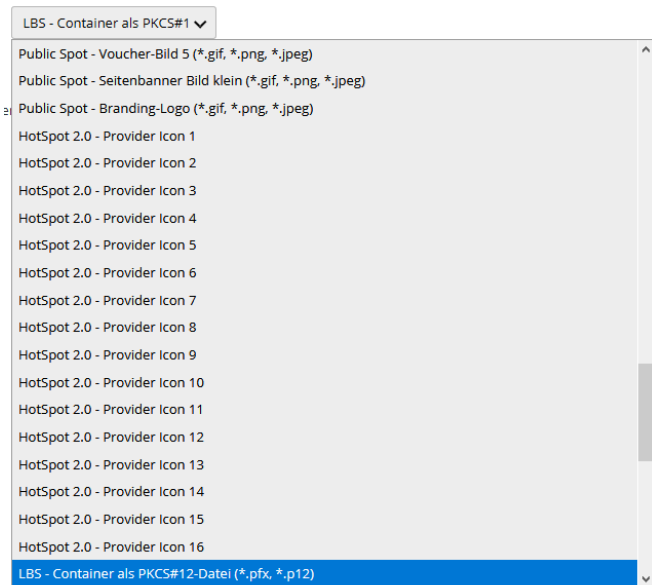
LBS - Container als PKCS#1

Public Spot - Voucher-Bild 5 (*.gif, *.png, *.jpeg)
Public Spot - Seitenbanner Bild klein (*.gif, *.png, *.jpeg)
Public Spot - Branding-Logo (*.gif, *.png, *.jpeg)
HotSpot 2.0 - Provider Icon 1
HotSpot 2.0 - Provider Icon 2
HotSpot 2.0 - Provider Icon 3
HotSpot 2.0 - Provider Icon 4
HotSpot 2.0 - Provider Icon 5
HotSpot 2.0 - Provider Icon 6
HotSpot 2.0 - Provider Icon 7
HotSpot 2.0 - Provider Icon 8
HotSpot 2.0 - Provider Icon 9
HotSpot 2.0 - Provider Icon 10
HotSpot 2.0 - Provider Icon 11
HotSpot 2.0 - Provider Icon 12
HotSpot 2.0 - Provider Icon 13
HotSpot 2.0 - Provider Icon 14
HotSpot 2.0 - Provider Icon 15
HotSpot 2.0 - Provider Icon 16
LBS - Container als PKCS#12-Datei (*.pfx, *.p12)